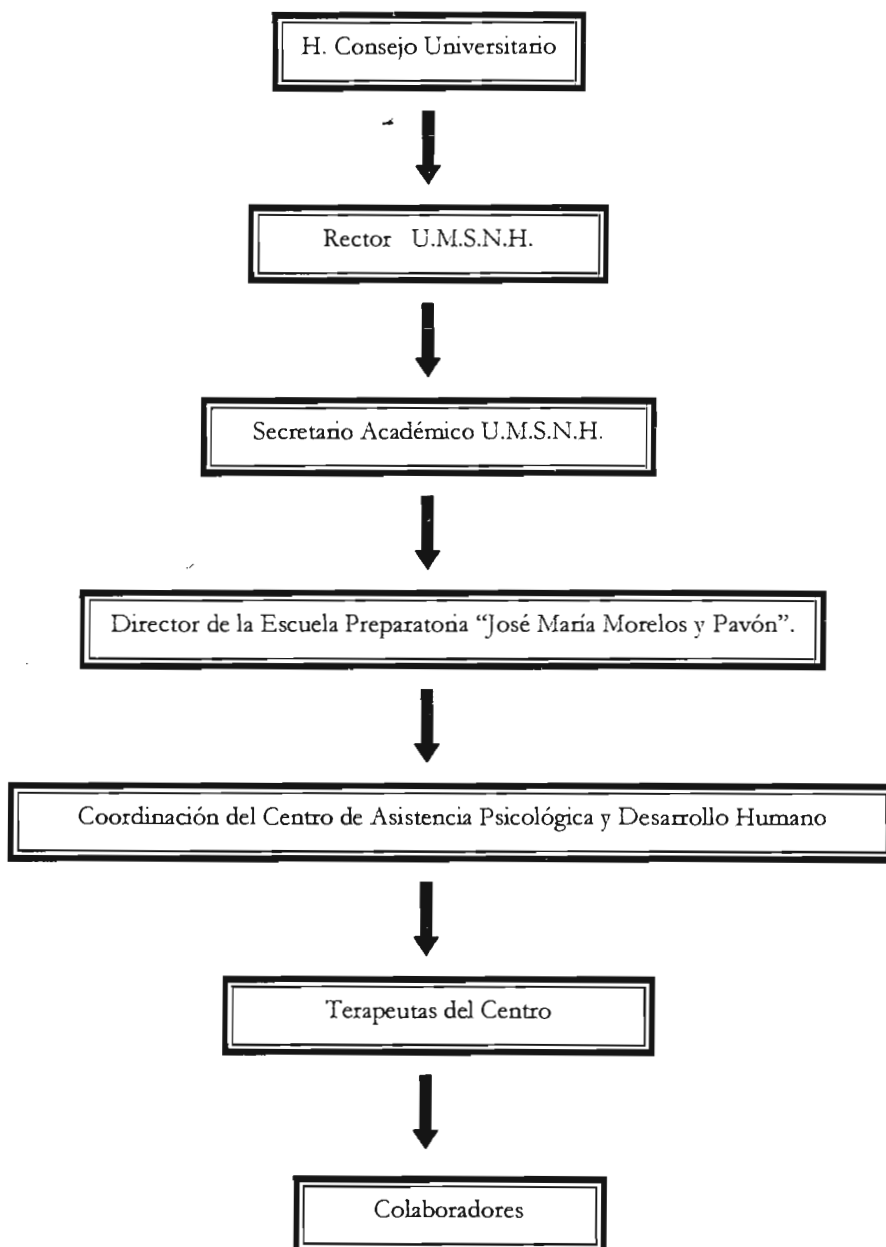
H. Consejo Universitario

Rector U.M.S.N.H.

Secretario Académico U.M.S.N.H.

Director de la Escuela Preparatoria "José María Morelos y Pavón".

Coordinación del Centro de Asistencia Psicológica y Desarrollo Humano

Terapeutas del Centro

Colaboradores